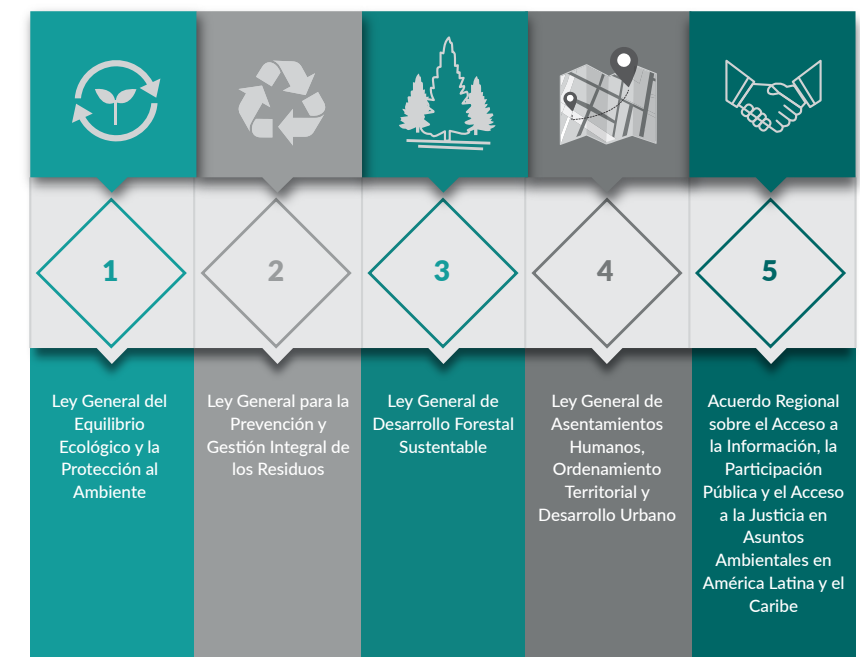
1

Ley General del Equilibrio Ecológico y la Protección al Ambiente

2

Ley General para la Prevención y Gestión Integral de los Residuos

3

Ley General de Desarrollo Forestal Sustentable

4

Ley General de Asentamientos Humanos, Ordenamiento Territorial y Desarrollo Urbano

5

Acuerdo Regional sobre el Acceso a la Información, la Participación Pública y el Acceso a la Justicia en Asuntos Ambientales en América Latina y el Caribe